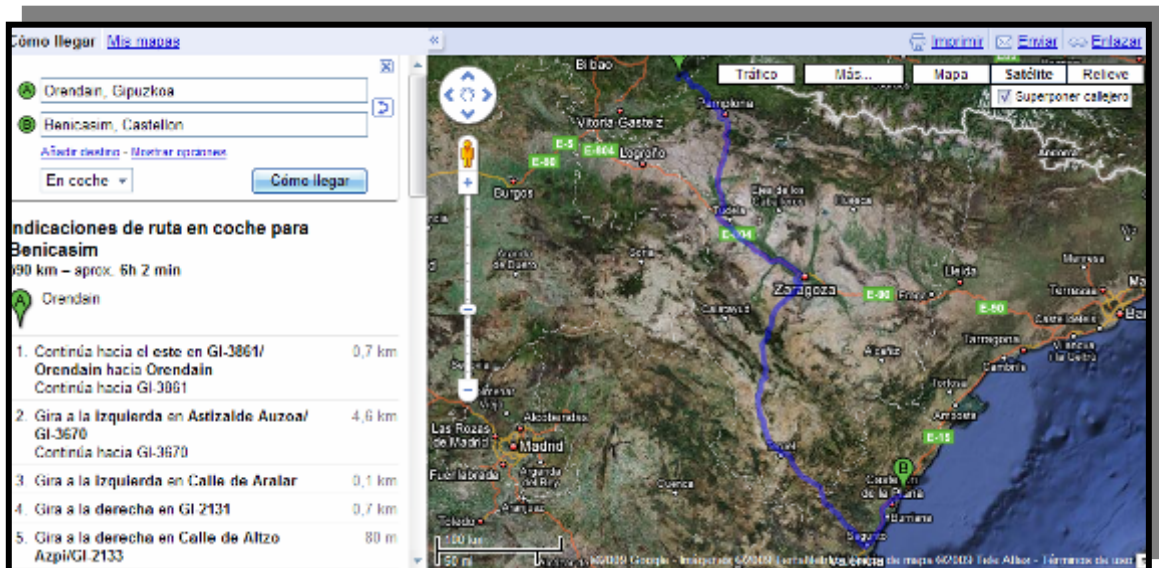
Cómo llegar Mis mapas

Orendain, Gipuzkoa

Benicasim, Castellon

Añadir destino - Mostrar opciones

En coche

Cómo llegar

Indicaciones de ruta en coche para Benicasim

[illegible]90 km – aprox. 6h 2 min

Orendain

| | | |
|---|---|---|
| 1. | Continúa hacia el este en GI-3861/ Orendain hacia Orendain Continúa hacia GI-3861 | 0,7 km |
| 2. | Gira a la izquierda en Astizalde Auzoa/ GI-3670 Continúa hacia GI-3670 | 4,6 km |
| 3. | Gira a la izquierda en Calle de Aralar | 0,1 km |
| 4. | Gira a la derecha en GI-2131 | 0,7 km |
| 5. | Gira a la derecha en Calle de Altzo Azpi/GI-2133 | 80 m |

Imprimir Enviar Enlazar

Tráfico Más... Mapa Satélite Relieve

Superponer callejero

Bilbao Pamplona Vitoria-Gasteiz Logroño Burgos E-80 E-5 E-804 Tudela E-804 Zaragoza E-90 Lleida E-90 Tarragona Madrid Las Rozas de Madrid Alcobendas Fuenlabrada Toledo E-15 Castellón de la Plana Valencia Sagunto

100 km
50 mi

©2009 Google - Imágenes ©2009 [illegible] Datos de mapa ©2009 Tele Atlas - Términos de uso